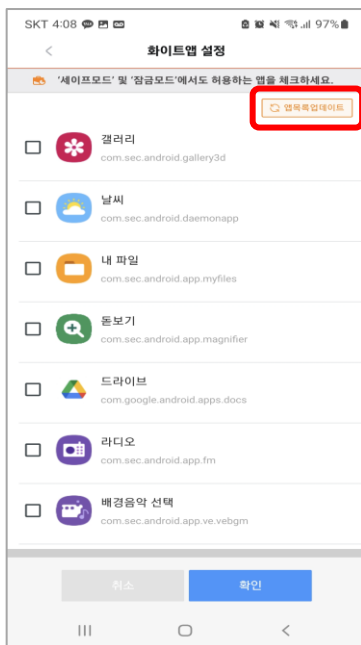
SKT 4:08 97%

<

화이트앱 설정

'세이프모드' 및 '잠금모드'에서도 허용하는 앱을 체크하세요.

앱목록업데이트

갤러리
com.sec.android.gallery3d

날씨
com.sec.android.daemonapp

내 파일
com.sec.android.app.myfiles

돋보기
com.sec.android.app.magnifier

드라이브
com.google.android.apps.docs

라디오
com.sec.android.app.fm

배경음악 선택
com.sec.android.app.ve.vebgm

취소

확인

III

<